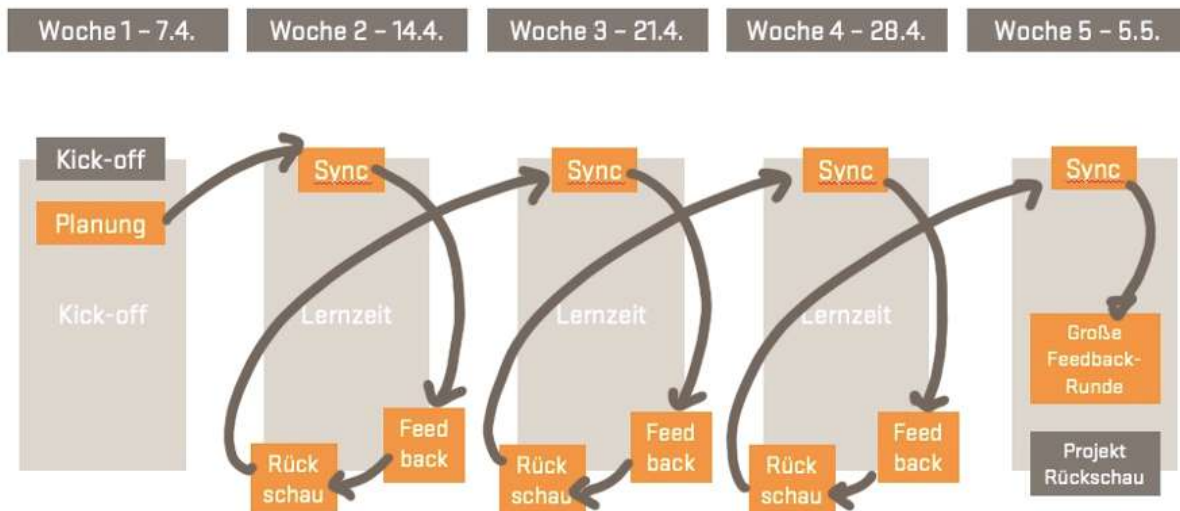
Woche 1 – 7.4.

Woche 2 – 14.4.

Woche 3 – 21.4.

Woche 4 – 28.4.

Woche 5 – 5.5.

Kick-off

Planung

Kick-off

Sync

Lernzeit

Feed back

Rück schau

Sync

Lernzeit

Feed back

Rück schau

Sync

Lernzeit

Feed back

Rück schau

Sync

Große Feedback-Runde

Projekt Rückschau